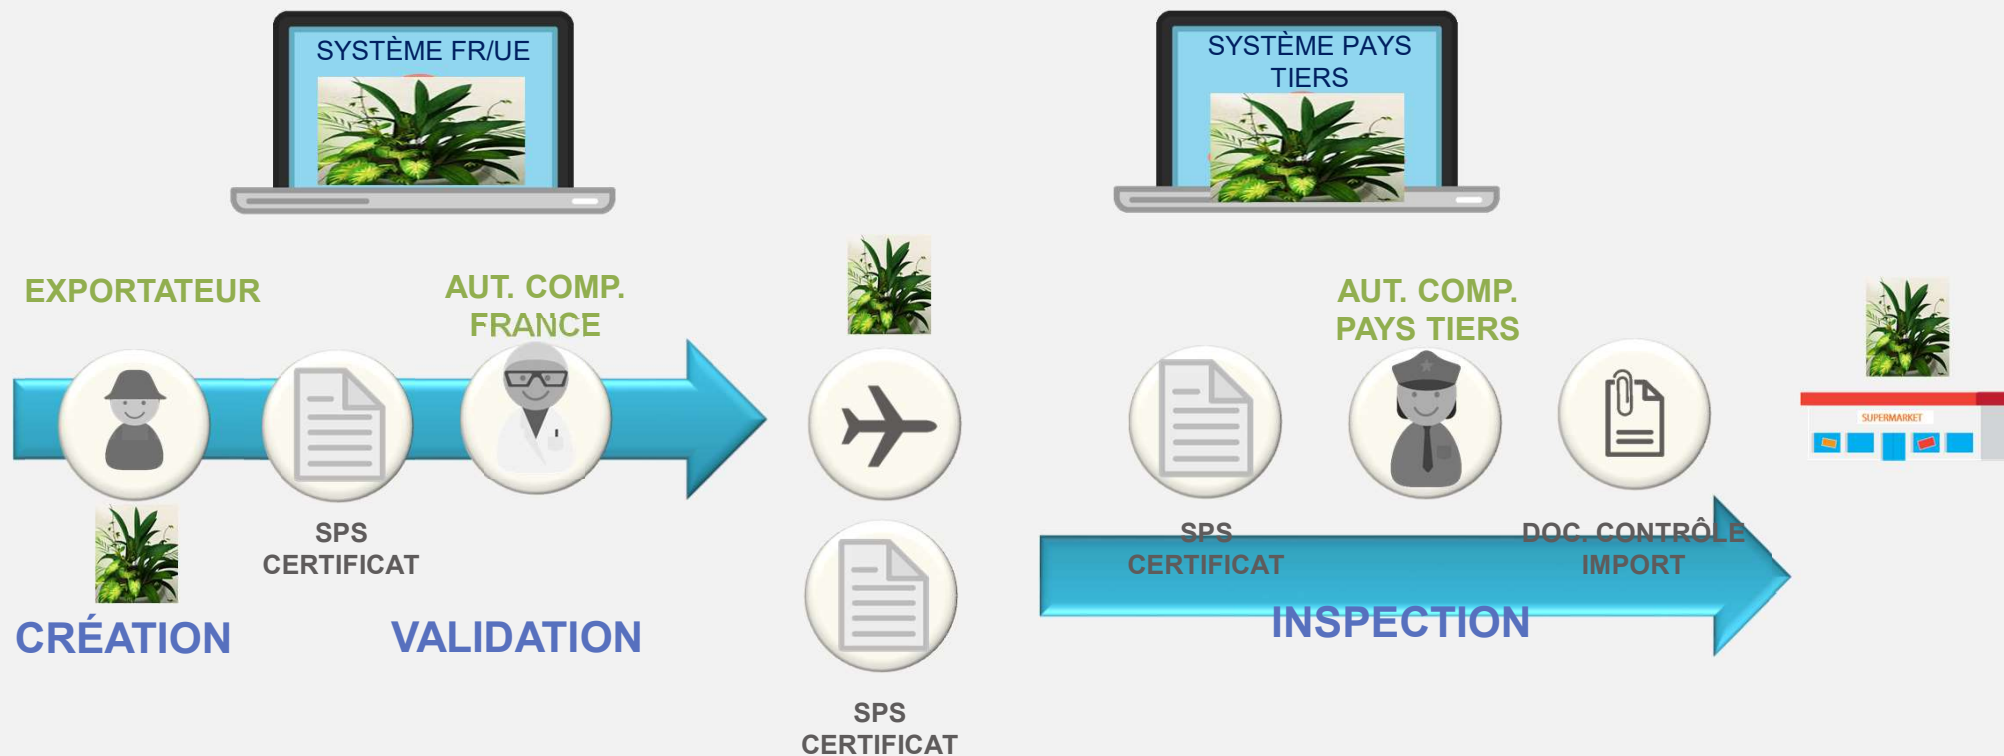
SYSTÈME FR/UE

SYSTÈME PAYS TIERS

EXPORTATEUR

AUT. COMP. FRANCE

AUT. COMP. PAYS TIERS

SPS CERTIFICAT

SPS CERTIFICAT

DOC. CONTRÔLE IMPORT

SUPERMARKET

CRÉATION

VALIDATION

INSPECTION

SPS CERTIFICAT